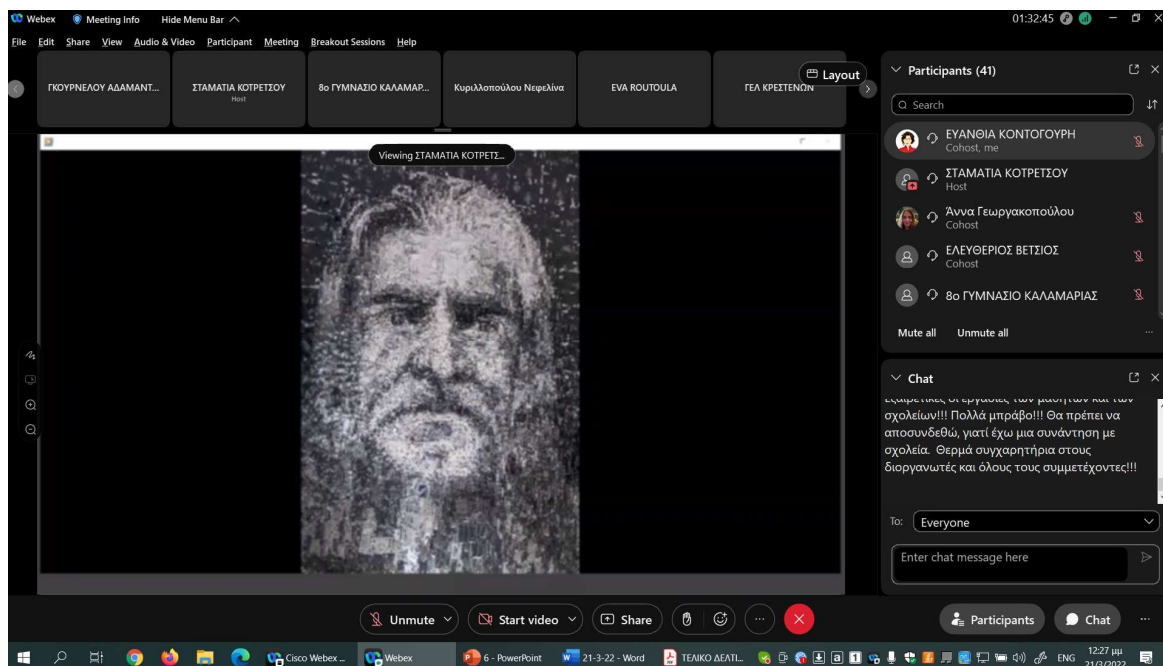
Webex Meeting Info Hide Menu Bar

01:32:45

File Edit Share View Audio & Video Participant Meeting Breakout Sessions Help

ΓΚΟΥΡΝΕΛΟΥ ΑΔΑΜΑΝΤ...

ΣΤΑΜΑΤΙΑ ΚΟΤΡΕΤΣΟΥ
Host

8ο ΓΥΜΝΑΣΙΟ ΚΑΛΑΜΑΡ...

Κυριλλοπούλου Νεφελίνα

EVA ROUTOULA

ΓΕΛ ΚΡΕΣΤΕΝΩΝ

Layout

Viewing ΣΤΑΜΑΤΙΑ ΚΟΤΡΕΤΣ...

Participants (41)

Search

ΕΥΑΝΘΙΑ ΚΟΝΤΟΓΟΥΡΗ
Cohost, me

ΣΤΑΜΑΤΙΑ ΚΟΤΡΕΤΣΟΥ
Host

Άννα Γεωργακοπούλου
Cohost

ΕΛΕΥΘΕΡΙΟΣ ΒΕΤΣΙΟΣ
Cohost

8ο ΓΥΜΝΑΣΙΟ ΚΑΛΑΜΑΡΙΑΣ

Mute all Unmute all

Chat

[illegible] σχολείων!!! Πολλά μπράβο!!! Θα πρέπει να αποσυνδεθώ, γιατί έχω μια συνάντηση με σχολεία. Θερμά συγχαρητήρια στους διοργανωτές και όλους τους συμμετέχοντες!!!

To: Everyone

Enter chat message here

Unmute Start video Share

Participants Chat

Cisco Webex ... Webex 6 - PowerPoint 21-3-22 - Word ΤΕΛΙΚΟ ΔΕΛΤΙ... ENG 12:27 μμ 21/3/2022